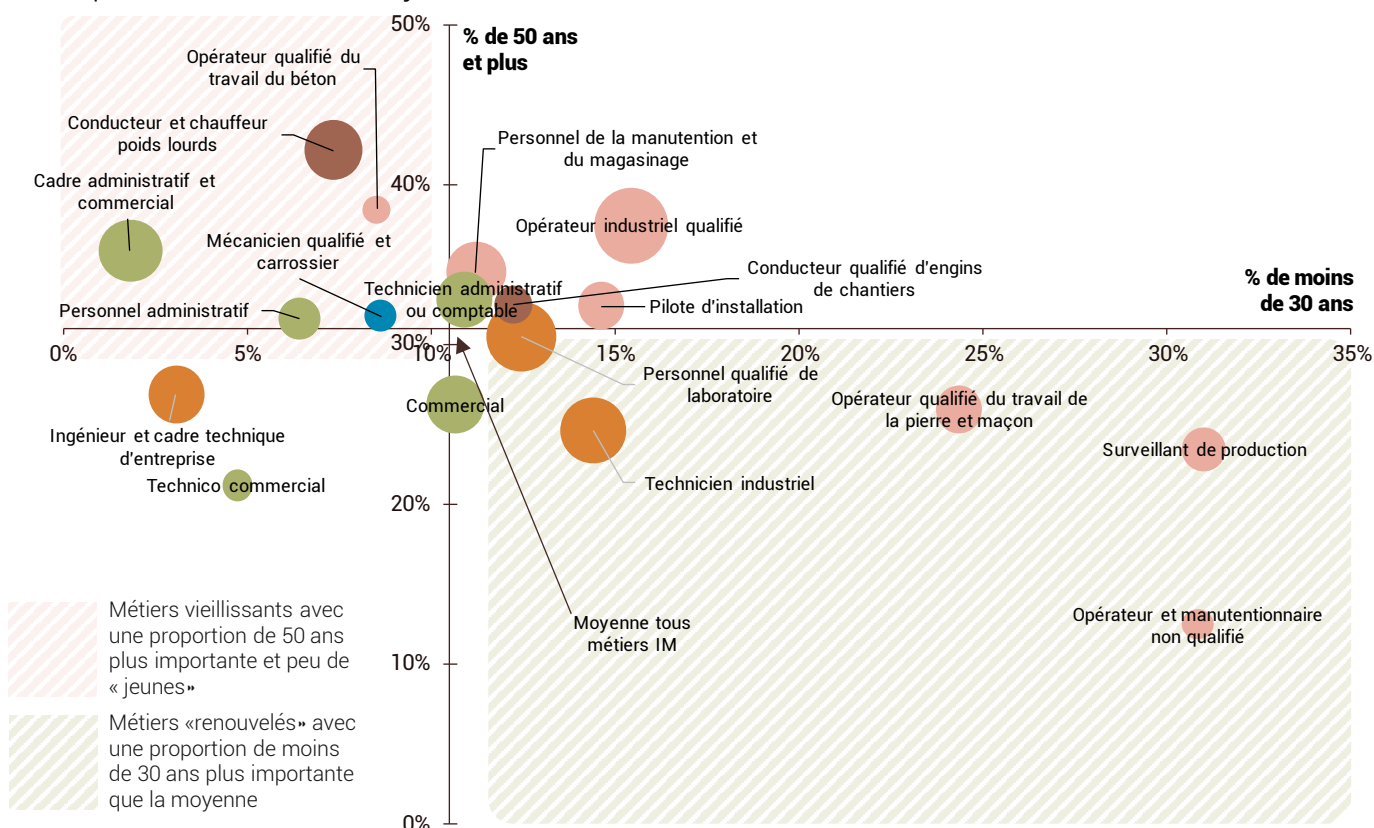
50%
% de 50 ans et plus

Opérateur qualifié du travail du béton

Conducteur et chauffeur poids lourds

Personnel de la manutention et du magasinage

40%

Cadre administratif et commercial

Opérateur industriel qualifié

Mécanicien qualifié et carrossier

Conducteur qualifié d'engins de chantiers

% de moins de 30 ans

Technicien administratif ou comptable

Personnel administratif

Pilote d'installation

0%
5%
30%
10%
15%
20%
25%
30%
35%

Personnel qualifié de laboratoire

Opérateur qualifié du travail de la pierre et maçon

Commercial

Ingénieur et cadre technique d'entreprise

Surveillant de production

Technicien industriel

Technico commercial

20%

Métiers vieillissants avec une proportion de 50 ans plus importante et peu de « jeunes»

Moyenne tous métiers IM

Opérateur et manutentionnaire non qualifié

10%

Métiers «renouvelés» avec une proportion de moins de 30 ans plus importante que la moyenne

0%